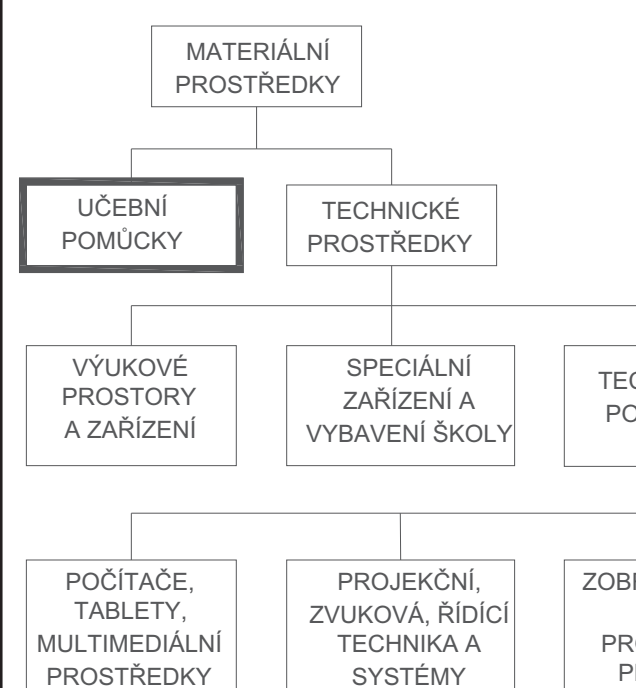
MATERIÁLNÍ PROSTŘEDKY

UČEBNÍ POMŮCKY

TECHNICKÉ PROSTŘEDKY

VÝUKOVÉ PROSTORY A ZAŘÍZENÍ

SPECIÁLNÍ ZAŘÍZENÍ A VYBAVENÍ ŠKOLY

TEC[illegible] PO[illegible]

POČÍTAČE, TABLETY, MULTIMEDIÁLNÍ PROSTŘEDKY

PROJEKČNÍ, ZVUKOVÁ, ŘÍDÍCÍ TECHNIKA A SYSTÉMY

ZOB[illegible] PR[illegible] P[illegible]